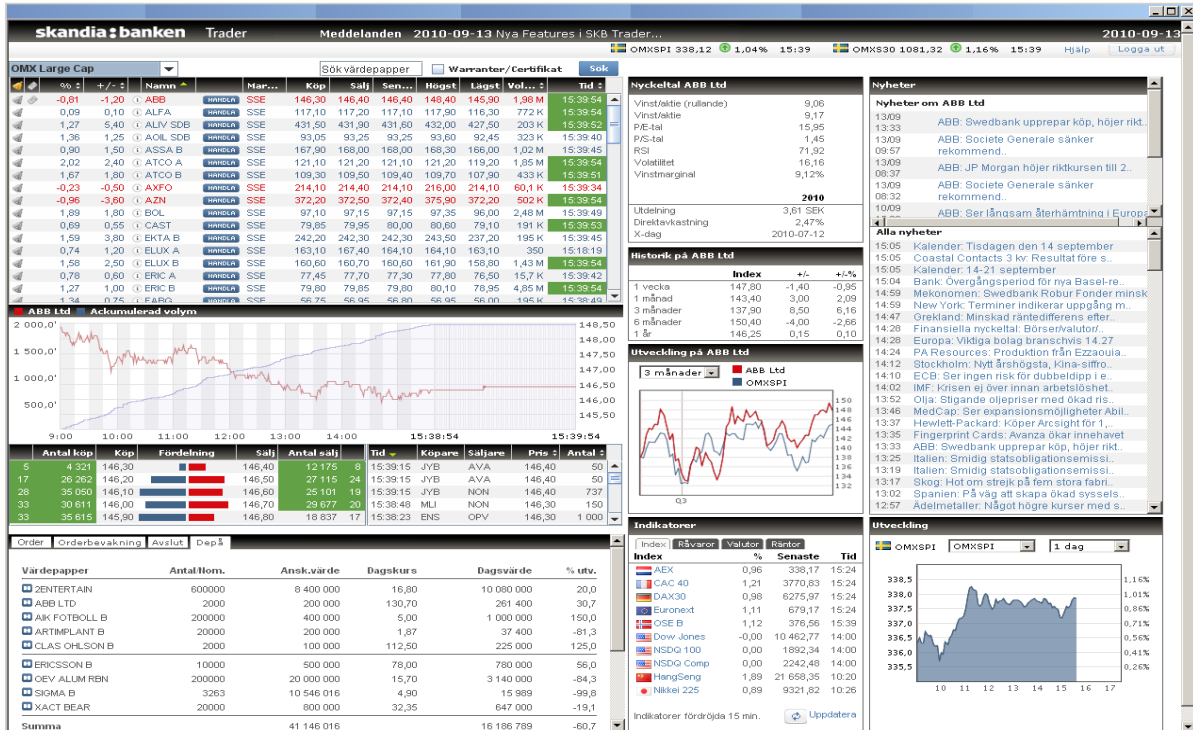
skandia:banken Trader Meddelanden 2010-09-13 Nya Features i SKB Trader... 2010-09-13

OMXSPI 338,12 1,04% 15:39 OMXS30 1081,32 1,16% 15:39 Hjälp Logga ut

OMX Large Cap | Sök värdepapper | Warranter/Certifikat | Sök

| % | +/- | Namn | Mar... | Köp | Sälj | Sen... | Högst | Lägst | Vol... | Tid |
|---|---|---|---|---|---|---|---|---|---|---|
| -0,81 | -1,20 | ABB | HANDLA SSE | 146,30 | 146,40 | 146,40 | 148,40 | 145,90 | 1,98 M | 15:39:54 |
| 0,09 | 0,10 | ALFA | HANDLA SSE | 117,10 | 117,20 | 117,10 | 117,90 | 116,30 | 772 K | 15:39:54 |
| 1,27 | 5,40 | ALIV SDB | HANDLA SSE | 431,50 | 431,90 | 431,60 | 432,00 | 427,50 | 203 K | 15:39:52 |
| 1,36 | 1,25 | AOIL SDB | HANDLA SSE | 93,05 | 93,25 | 93,25 | 93,60 | 92,45 | 323 K | 15:39:40 |
| 0,90 | 1,50 | ASSA B | HANDLA SSE | 167,90 | 168,00 | 168,00 | 168,30 | 166,00 | 1,02 M | 15:39:45 |
| 2,02 | 2,40 | ATCO A | HANDLA SSE | 121,10 | 121,20 | 121,10 | 121,20 | 119,20 | 1,85 M | 15:39:54 |
| 1,67 | 1,80 | ATCO B | HANDLA SSE | 109,30 | 109,50 | 109,40 | 109,70 | 107,90 | 433 K | 15:39:51 |
| -0,23 | -0,50 | AXFO | HANDLA SSE | 214,10 | 214,40 | 214,10 | 216,00 | 214,10 | 60,1 K | 15:39:34 |
| -0,96 | -3,60 | AZN | HANDLA SSE | 372,20 | 372,50 | 372,40 | 375,90 | 372,20 | 502 K | 15:39:54 |
| 1,89 | 1,80 | BOL | HANDLA SSE | 97,10 | 97,15 | 97,15 | 97,35 | 96,00 | 2,48 M | 15:39:49 |
| 0,69 | 0,55 | CAST | HANDLA SSE | 79,85 | 79,95 | 80,00 | 80,60 | 79,10 | 191 K | 15:39:53 |
| 1,59 | 3,80 | EKTA B | HANDLA SSE | 242,20 | 242,30 | 242,30 | 243,50 | 237,20 | 195 K | 15:39:45 |
| 0,74 | 1,20 | ELUX A | HANDLA SSE | 163,10 | 167,40 | 164,10 | 164,10 | 163,10 | 350 | 15:18:19 |
| 1,58 | 2,50 | ELUX B | HANDLA SSE | 160,60 | 160,70 | 160,60 | 161,90 | 158,80 | 1,43 M | 15:39:54 |
| 0,78 | 0,60 | ERIC A | HANDLA SSE | 77,45 | 77,70 | 77,30 | 77,80 | 76,50 | 15,7 K | 15:39:42 |
| 1,27 | 1,00 | ERIC B | HANDLA SSE | 79,80 | 79,85 | 79,80 | 80,10 | 78,95 | 4,85 M | 15:39:54 |
| 1,34 | 0,75 | FABG | HANDLA SSE | 56,75 | 56,95 | 56,80 | 56,95 | 56,00 | 195 K | 15:38:49 |

ABB Ltd Ackumulerad volym
2 000,0' 1 500,0' 1 000,0' 500,0'
148,50 148,00 147,50 147,00 146,50 146,00 145,50
9:00 10:00 11:00 12:00 13:00 14:00 15:38:54 15:39:54

| | Antal köp | Köp | Fördelning | Sälj | Antal sälj | |
|---|---|---|---|---|---|---|
| 5 | 4 321 | 146,30 | | 146,40 | 12 175 | 8 |
| 17 | 26 262 | 146,20 | | 146,50 | 27 115 | 24 |
| 28 | 35 050 | 146,10 | | 146,60 | 25 101 | 19 |
| 33 | 30 611 | 146,00 | | 146,70 | 29 677 | 20 |
| 33 | 35 615 | 145,90 | | 146,80 | 18 837 | 17 |

| Tid | Köpare | Säljare | Pris | Antal |
|---|---|---|---|---|
| 15:39:15 | JYB | AVA | 146,40 | 50 |
| 15:39:15 | JYB | AVA | 146,40 | 50 |
| 15:39:15 | JYB | NON | 146,40 | 737 |
| 15:38:48 | MLI | NON | 146,30 | 50 |
| 15:38:23 | ENS | OPV | 146,30 | 1 000 |

Order | Orderbevakning | Avslut | Depå

| Värdepapper | Antal/Nom. | Ansk.värde | Dagskurs | Dagsvärde | % utv. |
|---|---|---|---|---|---|
| 2ENTERTAIN | 600000 | 8 400 000 | 16,80 | 10 080 000 | 20,0 |
| ABB LTD | 2000 | 200 000 | 130,70 | 261 400 | 30,7 |
| AIK FOTBOLL B | 200000 | 400 000 | 5,00 | 1 000 000 | 150,0 |
| ARTIMPLANT B | 20000 | 200 000 | 1,87 | 37 400 | -81,3 |
| CLAS OHLSON B | 2000 | 100 000 | 112,50 | 225 000 | 125,0 |
| ERICSSON B | 10000 | 500 000 | 78,00 | 780 000 | 56,0 |
| OEV ALUM RBN | 200000 | 20 000 000 | 15,70 | 3 140 000 | -84,3 |
| SIGMA B | 3263 | 10 546 016 | 4,90 | 15 989 | -99,8 |
| XACT BEAR | 20000 | 800 000 | 32,35 | 647 000 | -19,1 |
| Summa | | 41 146 016 | | 16 186 789 | -60,7 |

Nyckeltal ABB Ltd
| | |
|---|---|
| Vinst/aktie (rullande) | 9,06 |
| Vinst/aktie | 9,17 |
| P/E-tal | 15,95 |
| P/S-tal | 1,45 |
| RSI | 71,92 |
| Volatilitet | 16,16 |
| Vinstmarginal | 9,12% |
| | 2010 |
| Utdelning | 3,61 SEK |
| Direktavkastning | 2,47% |
| X-dag | 2010-07-12 |

Historik på ABB Ltd
| | Index | +/- | +/-% |
|---|---|---|---|
| 1 vecka | 147,80 | -1,40 | -0,95 |
| 1 månad | 143,40 | 3,00 | 2,09 |
| 3 månader | 137,90 | 8,50 | 6,16 |
| 6 månader | 150,40 | -4,00 | -2,66 |
| 1 år | 146,25 | 0,15 | 0,10 |

Utveckling på ABB Ltd
3 månader ABB Ltd OMXSPI
150 148 146 144 142 140 138 136 134 132
0,3

Indikatorer
Index Råvaror Valutor Räntor
| Index | % | Senaste | Tid |
|---|---|---|---|
| AEX | 0,96 | 338,17 | 15:24 |
| CAC 40 | 1,21 | 3770,83 | 15:24 |
| DAX30 | 0,98 | 6275,97 | 15:24 |
| Euronext | 1,11 | 679,17 | 15:24 |
| OSE B | 1,12 | 376,56 | 15:39 |
| Dow Jones | -0,00 | 10 462,77 | 14:00 |
| NSDQ 100 | 0,00 | 1892,34 | 14:00 |
| NSDQ Comp | 0,00 | 2242,48 | 14:00 |
| HangSeng | 1,89 | 21 658,35 | 10:20 |
| Nikkei 225 | 0,89 | 9321,82 | 10:26 |

Indikatorer fördröjda 15 min. Uppdatera

Nyheter
Nyheter om ABB Ltd
13/09 13:33 ABB: Swedbank upprepar köp, höjer rikt...
13/09 09:57 ABB: Societe Generale sänker rekommend...
13/09 08:37 ABB: JP Morgan höjer riktkursen till 2...
13/09 08:32 ABB: Societe Generale sänker rekommend...
10/09 ABB: Ser långsam återhämtning i Europa

Alla nyheter
15:05 Kalender: Tisdagen den 14 september
15:05 Coastal Contacts 3 kv: Resultat före s...
15:05 Kalender: 14-21 september
15:04 Bank: Övergångsperiod för nya Basel-re...
14:59 Mekonomen: Swedbank Robur Fonder minsk
14:59 New York: Terminer indikerar uppgång m...
14:48 Grekland: Minskad räntedifferens efter...
14:47 Finansiella nyckeltal: Börser/valutor/...
14:28 Europa: Viktiga bolag branschvis 14.27
14:24 PA Resources: Produktion från Ezzaouia...
14:12 Stockholm: Nytt årshögsta, Kina-siffro...
14:10 ECB: Ser ingen risk för dubbeldipp i e...
14:02 IMF: Krisen ej över innan arbetslöshet..
13:52 Olja: Stigande oljepriser med ökad ris..
13:46 MedCap: Ser expansionsmöjligheter Abil..
13:37 Hewlett-Packard: Köper Arcsight för 1,...
13:35 Fingerprint Cards: Avanza ökar innehavet
13:33 ABB: Swedbank upprepar köp, höjer rikt..
13:25 Italien: Smidig statsobligationsemissi..
13:19 Italien: Smidig statsobligationsemissi..
13:17 Skog: Hot om strejk på fem stora fabri..
13:02 Spanien: På väg att skapa ökad syssels..
12:57 Ädelmetaller: Något högre kurser med s..

Utveckling
OMXSPI OMXSPI 1 dag
338,5 338,0 337,5 337,0 336,5 336,0 335,5
1,16% 1,01% 0,86% 0,71% 0,56% 0,41% 0,26%
10 11 12 13 14 15 16 17